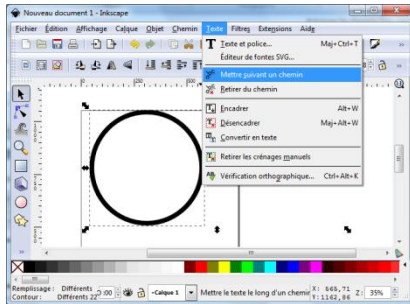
Nouveau document 1 - Inkscape

Fichier Édition Affichage Calque Objet Chemin Texte Filtres Extensions Aide

Texte et police... Maj+Ctrl+T
Éditeur de fontes SVG...
Mettre suivant un chemin
Retirer du chemin
Encadrer Alt+W
Désencadrer Maj+Alt+W
Convertir en texte
Retirer les crénages manuels
Vérification orthographique... Ctrl+Alt+K

Remplissage : Différents
Contour : Différents 22
-Calque 1
Mettre le texte le long d'un chemin
X: 565,71
Y: 1142,06
Z: 35%